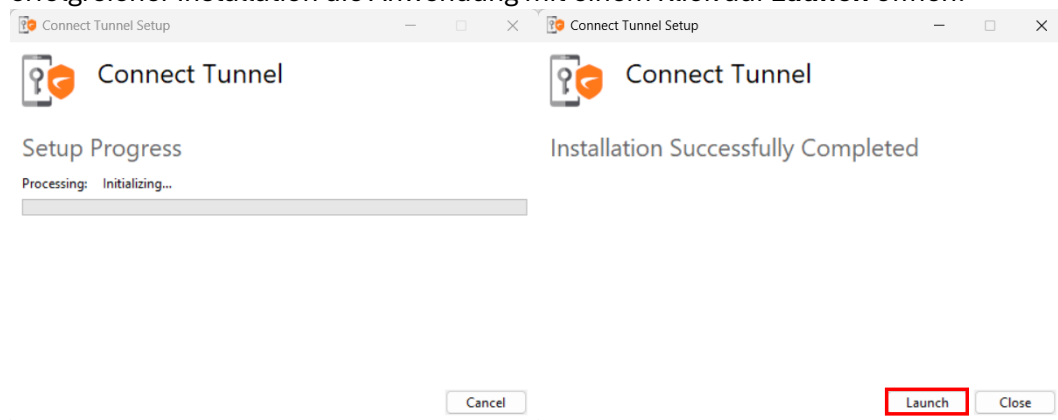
erfolgreicher Installation die Anwendung mit einem Klick auf Launch öffnen.

Connect Tunnel Setup

Connect Tunnel

Setup Progress

Processing: Initializing...

Cancel

Connect Tunnel Setup

Connect Tunnel

Installation Successfully Completed

Launch

Close